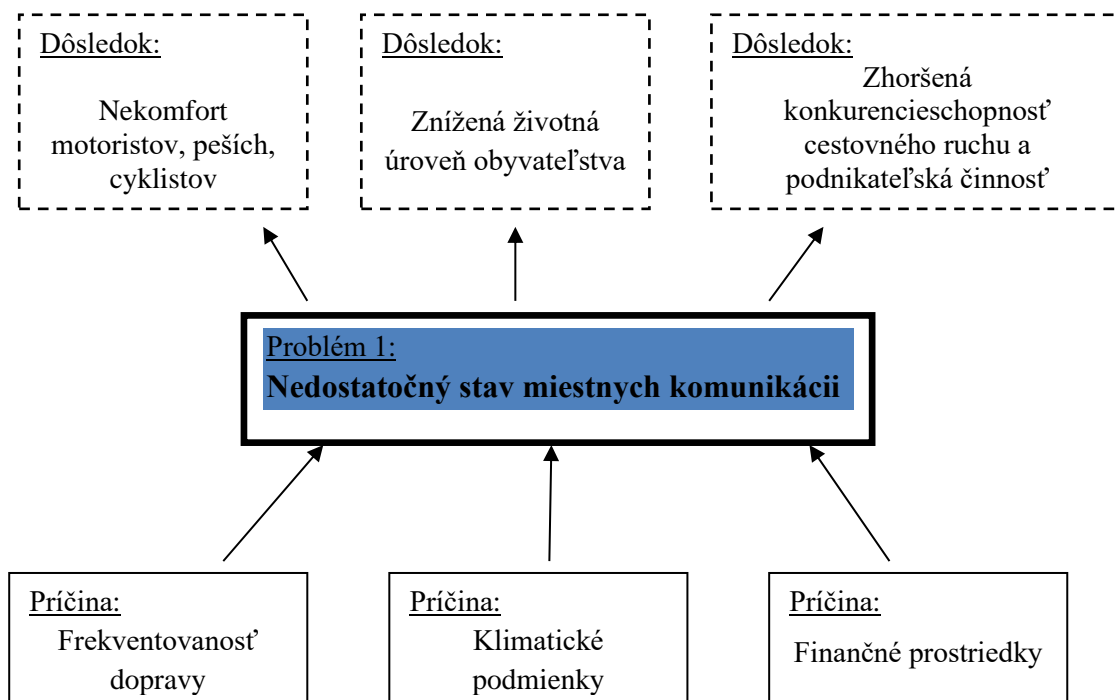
Dôsledok:
Nekomfort motoristov, peších, cyklistov

Dôsledok:
Znížená životná úroveň obyvateľstva

Dôsledok:
Zhoršená konkurencieschopnosť cestovného ruchu a podnikateľská činnosť

Problém 1:
**Nedostatočný stav miestnych komunikácii**

Príčina:
Frekventovanosť dopravy

Príčina:
Klimatické podmienky

Príčina:
Finančné prostriedky